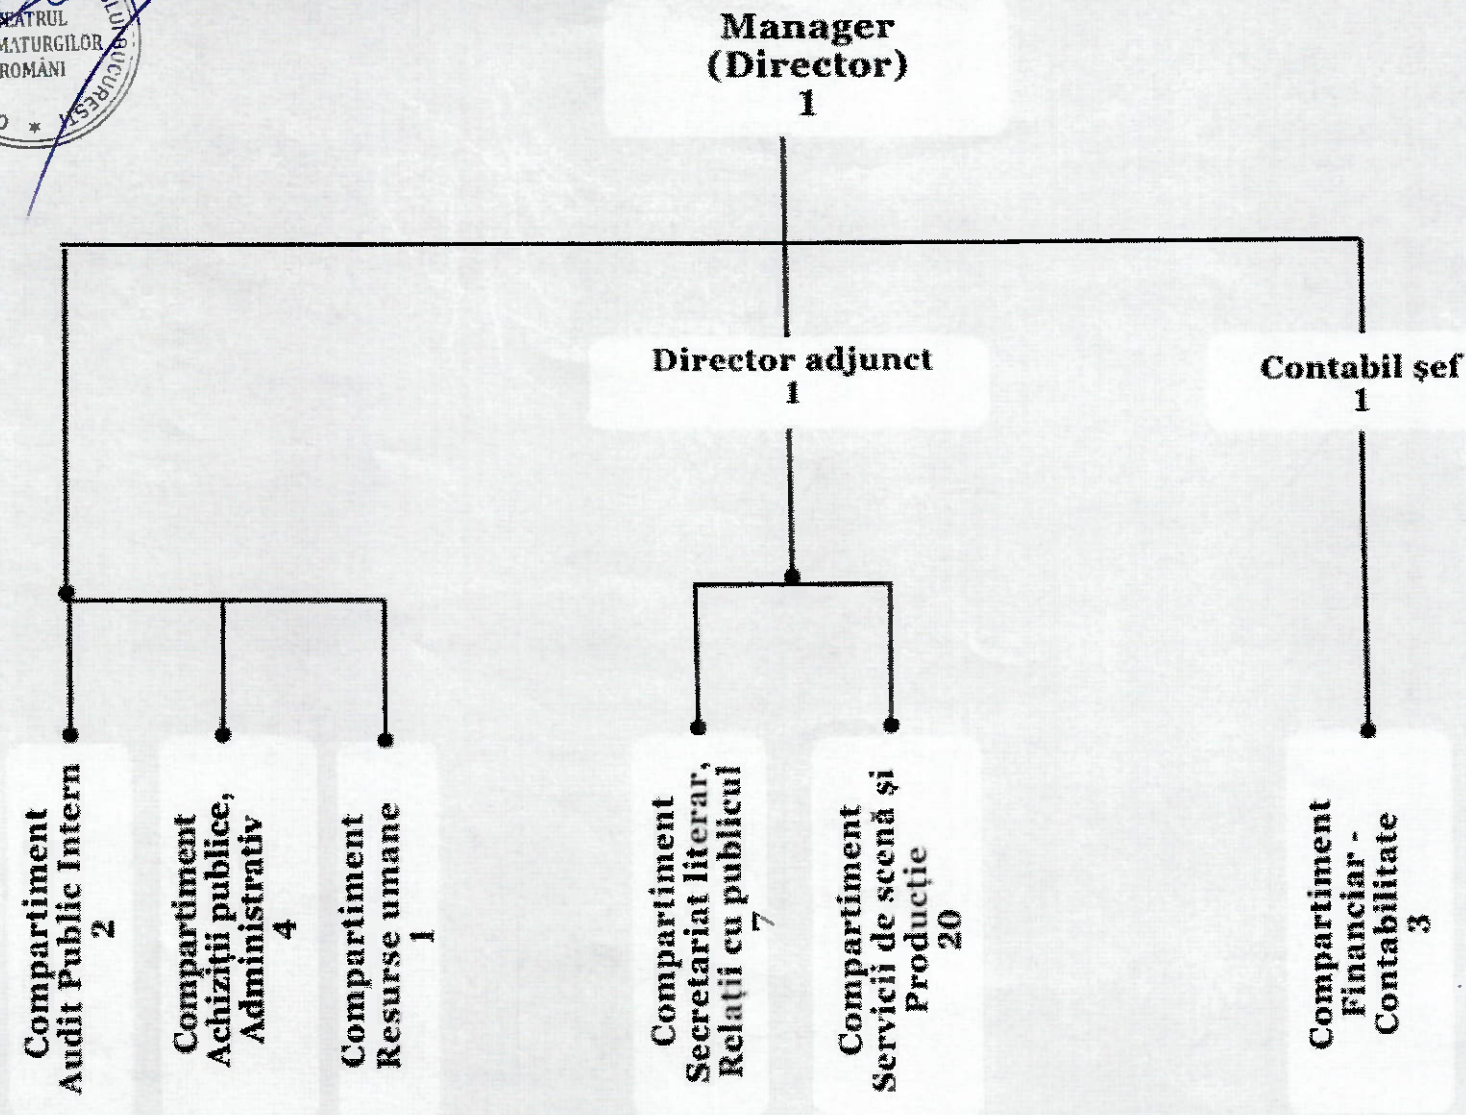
EATRUL
MATURGILOR
ROMÂNI
BUCUREȘTI

Manager
(Director)
1

Director adjunct
1

Contabil șef
1

Compartiment
Audit Public Intern
2

Compartiment
Achiziții publice,
Administrativ
4

Compartiment
Resurse umane
1

Compartiment
Secretariat literar,
Relații cu publicul
7

Compartiment
Servicii de scenă și
Producție
20

Compartiment
Financiar -
Contabilitate
3